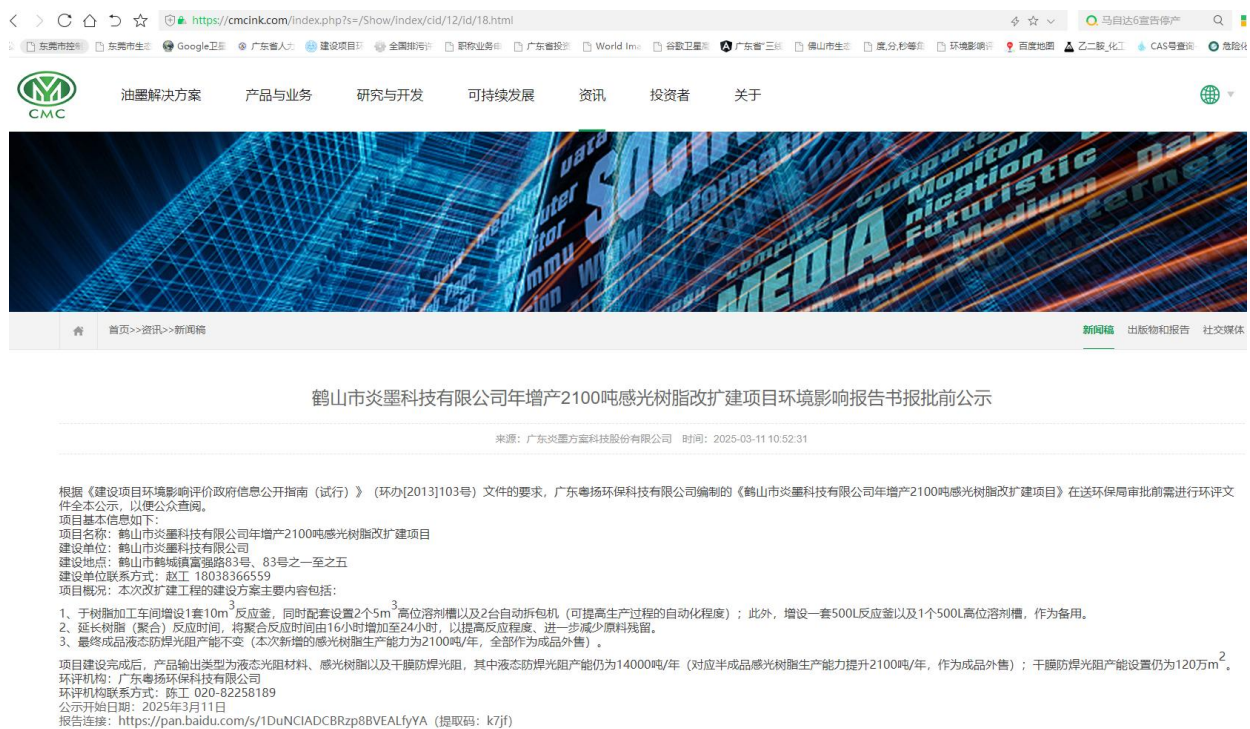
https://cmcink.com/index.php?s=/Show/index/cid/12/id/18.html

马自达6宣告停产

东莞市控制 东莞市生态 Google卫星 广东省人力 建设项目环 全国排污许 职称业务自 广东省投资 World Ima 谷歌卫星图 广东省"三线 佛山市生态 度,分,秒等角 环境影响评 百度地图 乙二胺_化工 CAS号查询 危险化

CMC

油墨解决方案 产品与业务 研究与开发 可持续发展 资讯 投资者 关于

首页>>资讯>>新闻稿

新闻稿 出版物和报告 社交媒体

鹤山市炎墨科技有限公司年增产2100吨感光树脂改扩建项目环境影响报告书报批前公示

来源：广东炎墨方案科技股份有限公司 时间：2025-03-11 10:52:31

根据《建设项目环境影响评价政府信息公开指南（试行）》（环办[2013]103号）文件的要求，广东粤扬环保科技有限公司编制的《鹤山市炎墨科技有限公司年增产2100吨感光树脂改扩建项目》在送环保局审批前需进行环评文件全本公示，以便公众查阅。
项目基本信息如下：
项目名称：鹤山市炎墨科技有限公司年增产2100吨感光树脂改扩建项目
建设单位：鹤山市炎墨科技有限公司
建设地点：鹤山市鹤城镇富强路83号、83号之一至之五
建设单位联系方式：赵工 18038366559
项目概况：本次改扩建工程的建设方案主要内容包括：

1、于树脂加工车间增设1套10m$^3$反应釜，同时配套设置2个5m$^3$高位溶剂槽以及2台自动拆包机（可提高生产过程的自动化程度）；此外，增设一套500L反应釜以及1个500L高位溶剂槽，作为备用。
2、延长树脂（聚合）反应时间，将聚合反应时间由16小时增加至24小时，以提高反应程度、进一步减少原料残留。
3、最终成品液态防焊光阻产能不变（本次新增的感光树脂生产能力为2100吨/年，全部作为成品外售）。

项目建设完成后，产品输出类型为液态光阻材料、感光树脂以及干膜防焊光阻，其中液态防焊光阻产能仍为14000吨/年（对应半成品感光树脂生产能力提升2100吨/年，作为成品外售）；干膜防焊光阻产能设置仍为120万m$^2$。
环评机构：广东粤扬环保科技有限公司
环评机构联系方式：陈工 020-82258189
公示开始日期：2025年3月11日
报告连接：https://pan.baidu.com/s/1DuNCIADCBRzp8BVEALfyYA（提取码：k7jf）